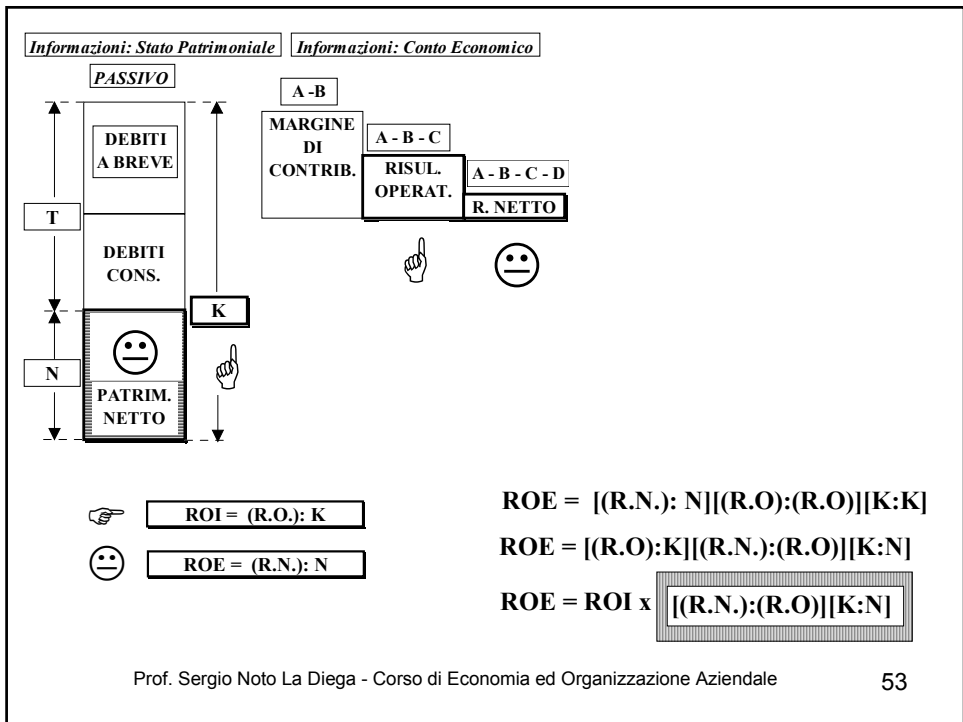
Informazioni: Stato Patrimoniale

Informazioni: Conto Economico

PASSIVO

DEBITI A BREVE

T

DEBITI CONS.

K

N

PATRIM. NETTO

A -B

MARGINE DI CONTRIB.

A - B - C

RISUL. OPERAT.

A - B - C - D

R. NETTO

ROI = (R.O.): K

ROE = (R.N.): N

ROE = [(R.N.): N][(R.O):(R.O)][K:K]

ROE = [(R.O):K][(R.N.):(R.O)][K:N]

ROE = ROI x [(R.N.):(R.O)][K:N]

Prof. Sergio Noto La Diega - Corso di Economia ed Organizzazione Aziendale

53